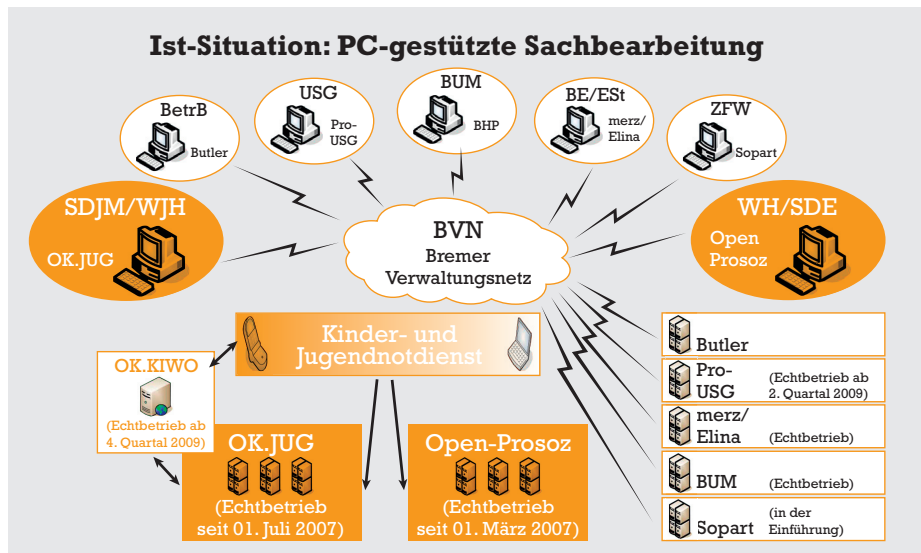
Ist-Situation: PC-gestützte Sachbearbeitung

BetrB
Butler

USG
Pro-USG

BUM
BHP

BE/ESt
merz/Elina

ZFW
Sopart

SDJM/WJH
OK.JUG

BVN
Bremer Verwaltungsnetz

WH/SDE
Open Prosoz

Kinder- und Jugendnotdienst

OK.KIWO
(Echtbetrieb ab 4. Quartal 2009)

OK.JUG
(Echtbetrieb seit 01. Juli 2007)

Open-Prosoz
(Echtbetrieb seit 01. März 2007)

Butler

Pro-USG
(Echtbetrieb ab 2. Quartal 2009)

merz/Elina
(Echtbetrieb)

BUM
(Echtbetrieb)

Sopart
(in der Einführung)